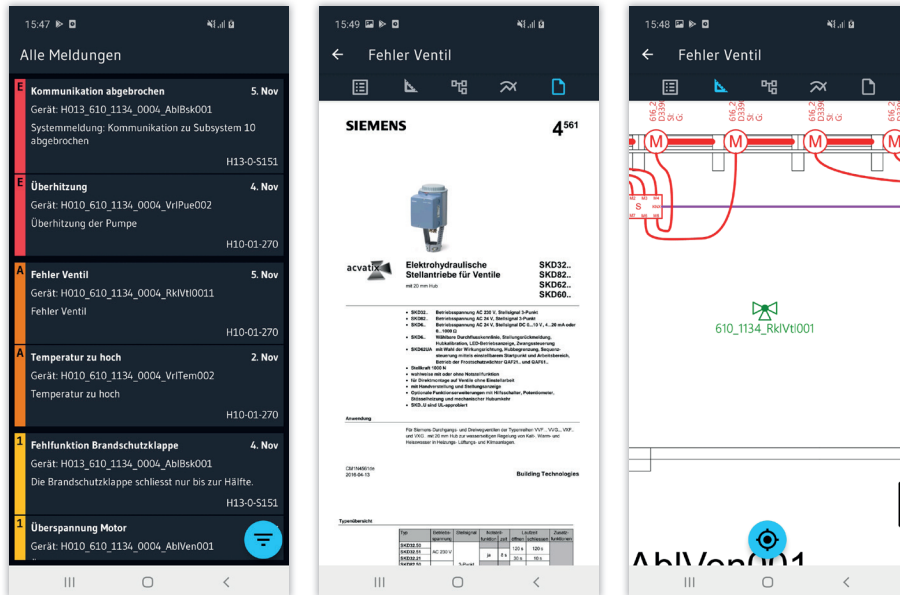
15:47

Alle Meldungen

E
Kommunikation abgebrochen
5. Nov
Gerät: H013_610_1134_0004_AblBsk001
Systemmeldung: Kommunikation zu Subsystem 10 abgebrochen
H13-0-S151

E
Überhitzung
4. Nov
Gerät: H010_610_1134_0004_VrlPue002
Überhitzung der Pumpe
H10-01-270

A
Fehler Ventil
5. Nov
Gerät: H010_610_1134_0004_RklVtl0011
Fehler Ventil
H10-01-270

A
Temperatur zu hoch
2. Nov
Gerät: H010_610_1134_0004_VrlTem002
Temperatur zu hoch
H10-01-270

1
Fehlfunktion Brandschutzklappe
4. Nov
Gerät: H013_610_1134_0004_AblBsk001
Die Brandschutzklappe schliesst nur bis zur Hälfte.
H13-0-S151

1
Überspannung Motor
Gerät: H010_610_1134_0004_AblVen001

15:49

Fehler Ventil

SIEMENS
$4^{561}$

acvatix
Elektrohydraulische Stellantriebe für Ventile
mit 20 mm Hub
SKD32..
SKD82..
SKD62..
SKD60..

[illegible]

Anwendung

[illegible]

CM1N4561de
2016-04-13
Building Technologies

Typenübersicht

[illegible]

15:48

Fehler Ventil

M
M
M
M
S

610_1134_RklVtl001

AblVen001